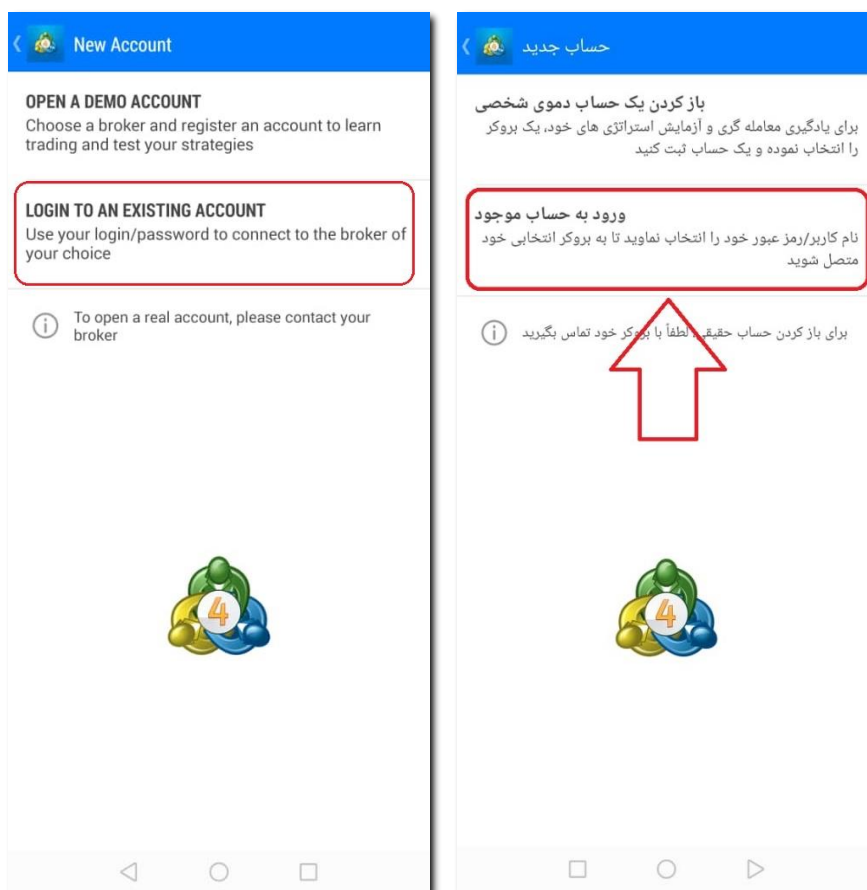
New Account

OPEN A DEMO ACCOUNT
Choose a broker and register an account to learn trading and test your strategies

LOGIN TO AN EXISTING ACCOUNT
Use your login/password to connect to the broker of your choice

To open a real account, please contact your broker

4

حساب جدید

باز کردن یک حساب دموی شخصی
برای یادگیری معامله گری و آزمایش استراتژی های خود، یک بروکر را انتخاب نموده و یک حساب ثبت کنید

ورود به حساب موجود
نام کاربر/رمز عبور خود را انتخاب نماوید تا به بروکر انتخابی خود متصل شوید

برای باز کردن حساب حقیقی، لطفاً با بروکر خود تماس بگیرید

4